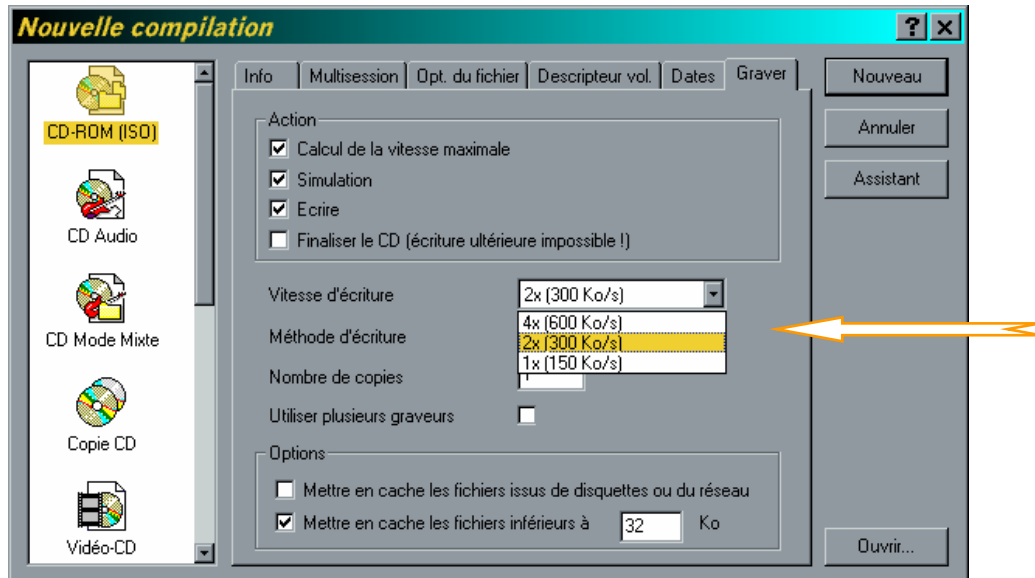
Nouvelle compilation

?
X

CD-ROM (ISO)
CD Audio
CD Mode Mixte
Copie CD
Vidéo-CD

Info | Multisession | Opt. du fichier | Descripteur vol. | Dates | Graver

Action
☑ Calcul de la vitesse maximale
☑ Simulation
☑ Ecrire
☐ Finaliser le CD (écriture ultérieure impossible !)

Vitesse d'écriture
2x (300 Ko/s)
Méthode d'écriture
4x (600 Ko/s)
2x (300 Ko/s)
1x (150 Ko/s)
Nombre de copies
1
Utiliser plusieurs graveurs ☐

Options
☐ Mettre en cache les fichiers issus de disquettes ou du réseau
☑ Mettre en cache les fichiers inférieurs à 32 Ko

Nouveau
Annuler
Assistant
Ouvrir...